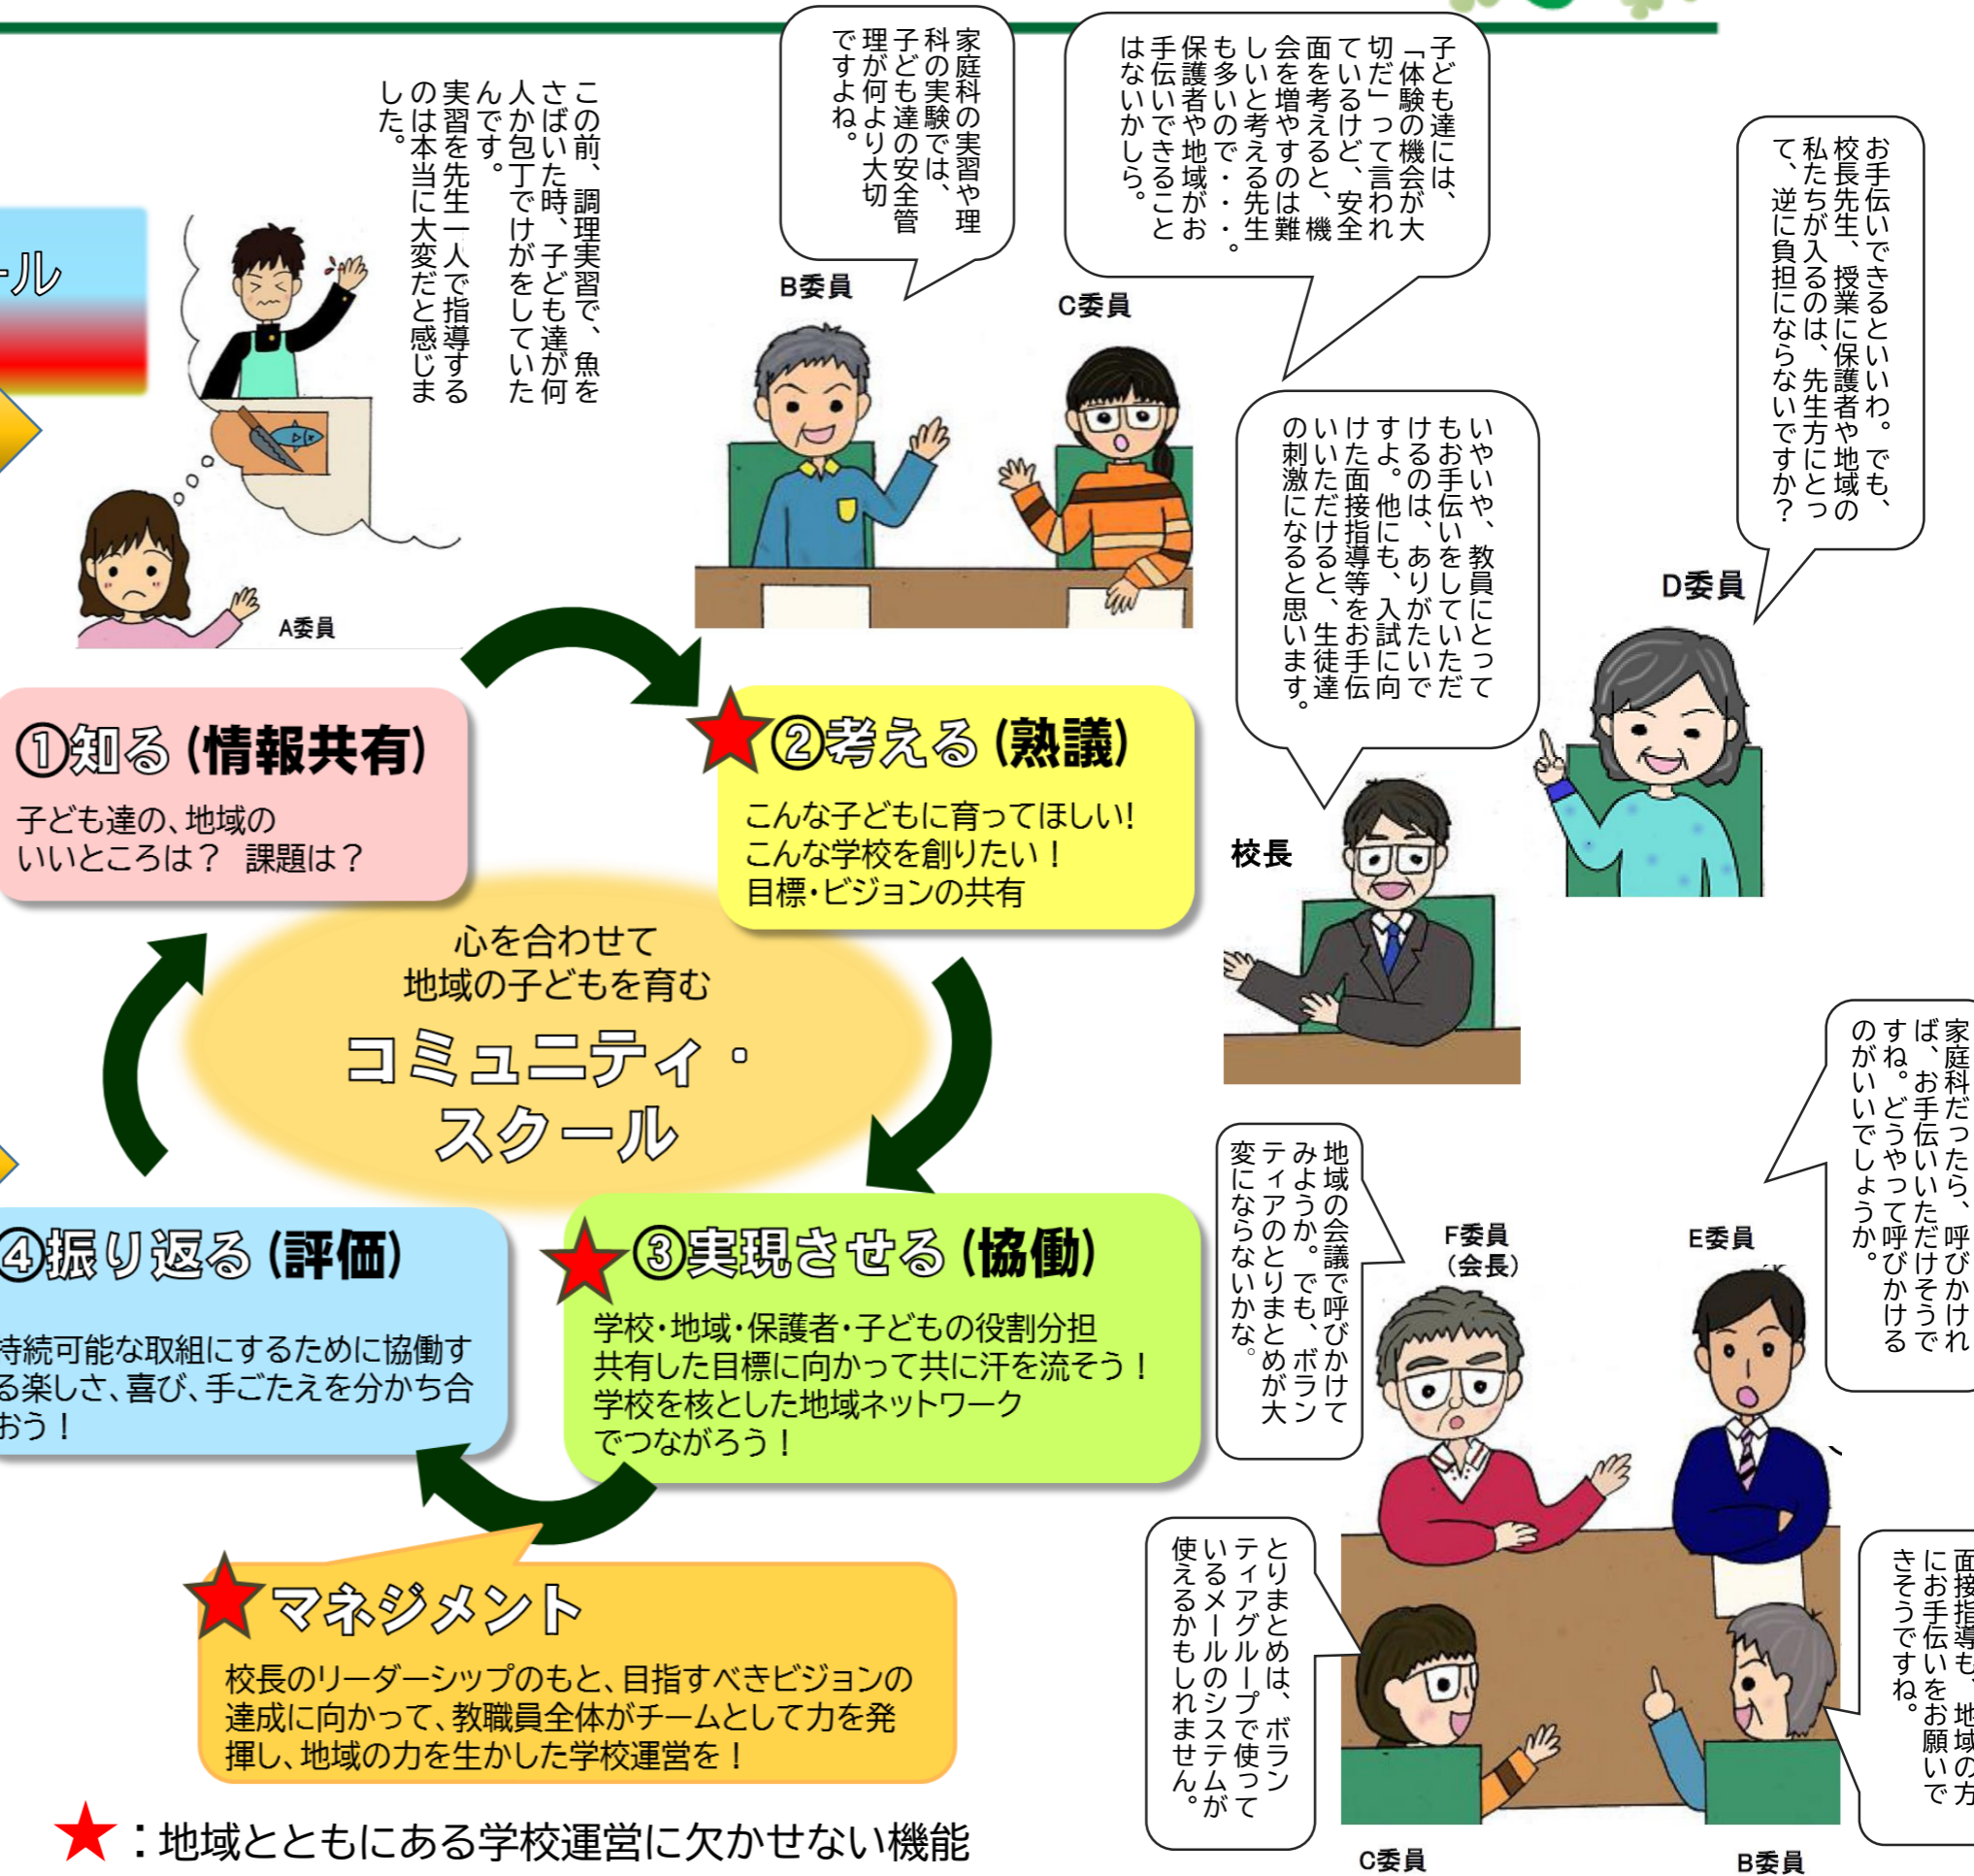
ール

この前、調理実習で、魚をさばいた時、子ども達が何人か包丁でけがをしていたんです。実習を先生一人で指導するのは本当に大変だと感じました。

A委員

家庭科の実習や理科の実験では、子ども達の安全管理が何より大切ですよね。

B委員

子ども達には、「体験の機会が大切だ」って言われているけど、安全面を考えると、機会を増やすのは難しいと考える先生も多いので・・・。保護者や地域がお手伝いできることはないかしら。

C委員

お手伝いできるといいわ。でも、校長先生、授業に保護者や地域の私たちが入るのは、先生方にとって、逆に負担にならないですか？

D委員

いやいや、教員にとってもお手伝いをしていただけるのは、ありがたいですよ。他にも、入試に向けた面接指導等をお手伝いいただけると、生徒達の刺激になると思います。

校長

①知る（情報共有）
子ども達の、地域のいいところは？ 課題は？

②考える（熟議）
こんな子どもに育ってほしい！
こんな学校を創りたい！
目標・ビジョンの共有

心を合わせて
地域の子どもを育む
コミュニティ・スクール

④振り返る（評価）
持続可能な取組にするために協働する楽しさ、喜び、手ごたえを分かち合おう！

③実現させる（協働）
学校・地域・保護者・子どもの役割分担
共有した目標に向かって共に汗を流そう！
学校を核とした地域ネットワークでつながろう！

マネジメント
校長のリーダーシップのもと、目指すべきビジョンの達成に向かって、教職員全体がチームとして力を発揮し、地域の力を生かした学校運営を！

★：地域とともにある学校運営に欠かせない機能

家庭科だったら、呼びかければ、お手伝いいただけそうですね。どうやって呼びかけるのがいいでしょうか。

地域の会議で呼びかけてみようか。でも、ボランティアのとりまとめが大変にならないかな。

F委員
（会長）

E委員

とりまとめは、ボランティアグループで使っているメールのシステムが使えるかもしれません。

面接指導も、地域の方にお手伝いをお願いできそうですね。

C委員

B委員